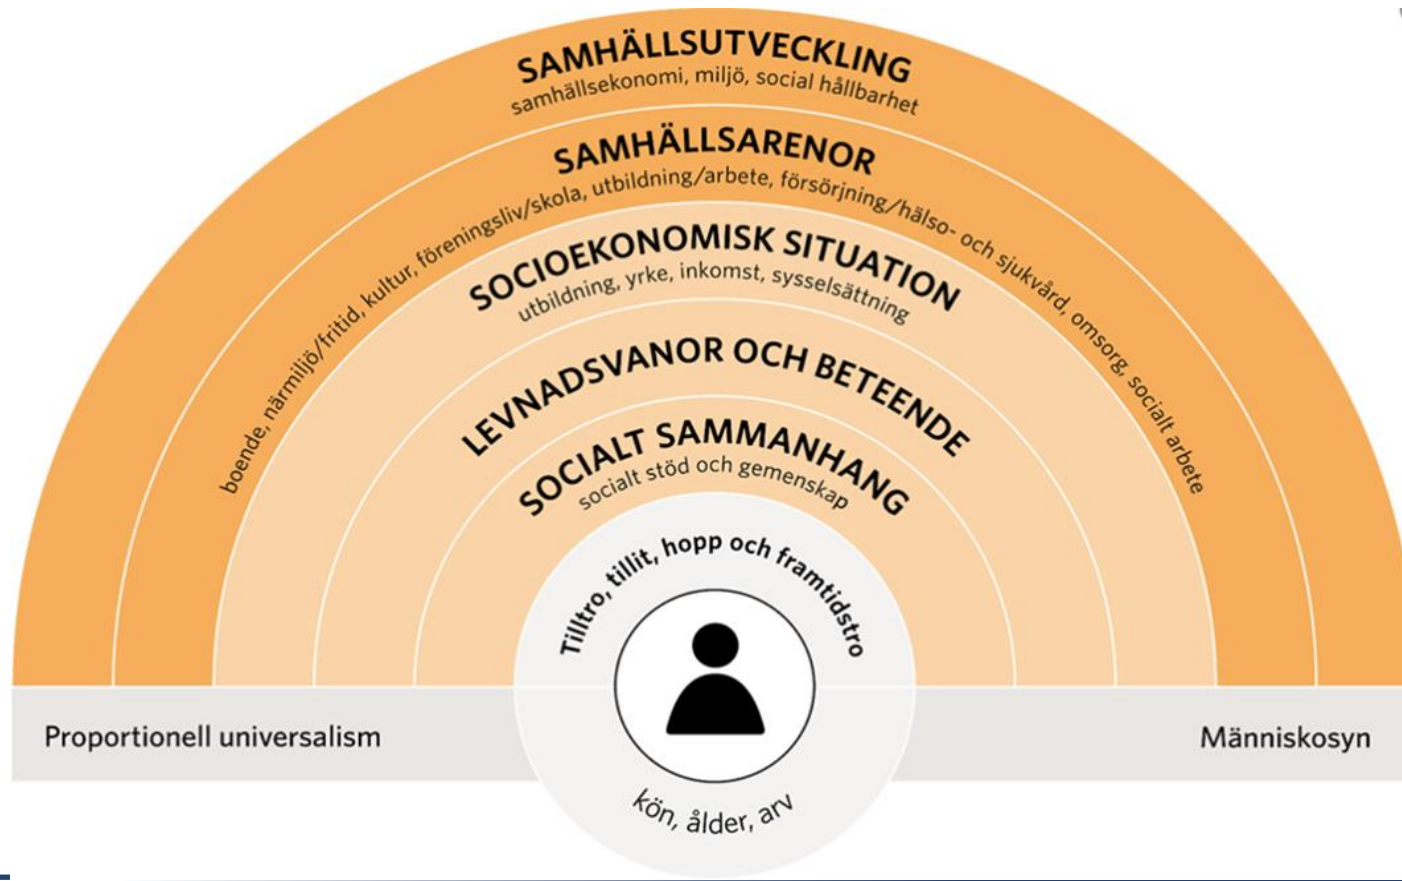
SAMHÄLLSUTVECKLING
samhällsekonomi, miljö, social hållbarhet

SAMHÄLLSARENOR
boende, närmiljö/fritid, kultur, föreningsliv/skola, utbildning/arbete, försörjning/hälso- och sjukvård, omsorg, socialt arbete

SOCIOEKONOMISK SITUATION
utbildning, yrke, inkomst, sysselsättning

LEVNADSVANOR OCH BETEENDE

SOCIALT SAMMANHANG
socialt stöd och gemenskap

Tilltro, tillit, hopp och framtidstro

kön, ålder, arv

Proportionell universalism

Människosyn